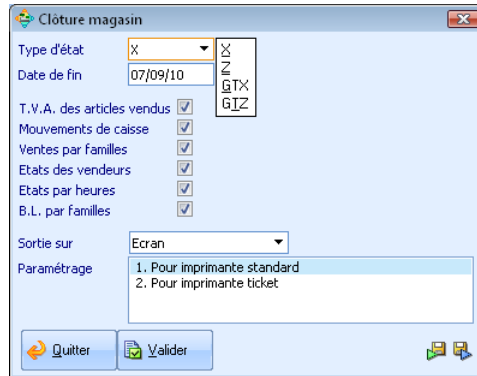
Clôture magasin

Type d'état X
X
Z
GTX
GTZ

Date de fin 07/09/10

T.V.A. des articles vendus
Mouvements de caisse
Ventes par familles
Etats des vendeurs
Etats par heures
B.L. par familles

Sortie sur Ecran

Paramétrage
1. Pour imprimante standard
2. Pour imprimante ticket

Quitter
Valider